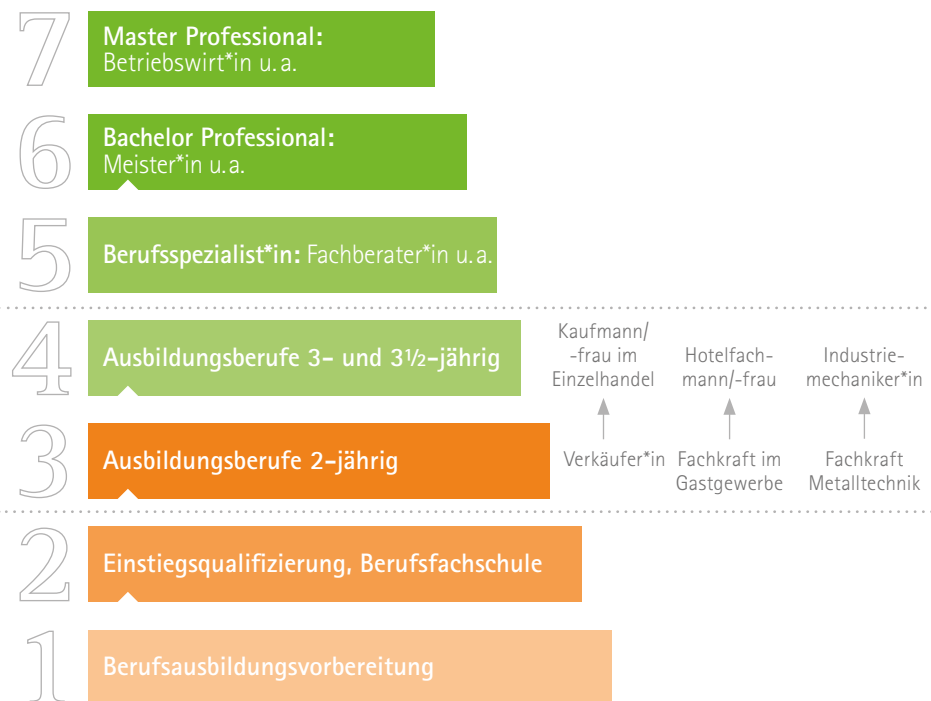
7 **Master Professional:**
Betriebswirt*in u.a.

6 **Bachelor Professional:**
Meister*in u.a.

5 **Berufsspezialist*in:** Fachberater*in u.a.

4 Ausbildungsberufe 3- und 3½-jährig

Kaufmann/-frau im Einzelhandel

Hotelfachmann/-frau

Industriemechaniker*in

3 Ausbildungsberufe 2-jährig

Verkäufer*in

Fachkraft im Gastgewerbe

Fachkraft Metalltechnik

2 Einstiegsqualifizierung, Berufsfachschule

1 Berufsausbildungsvorbereitung